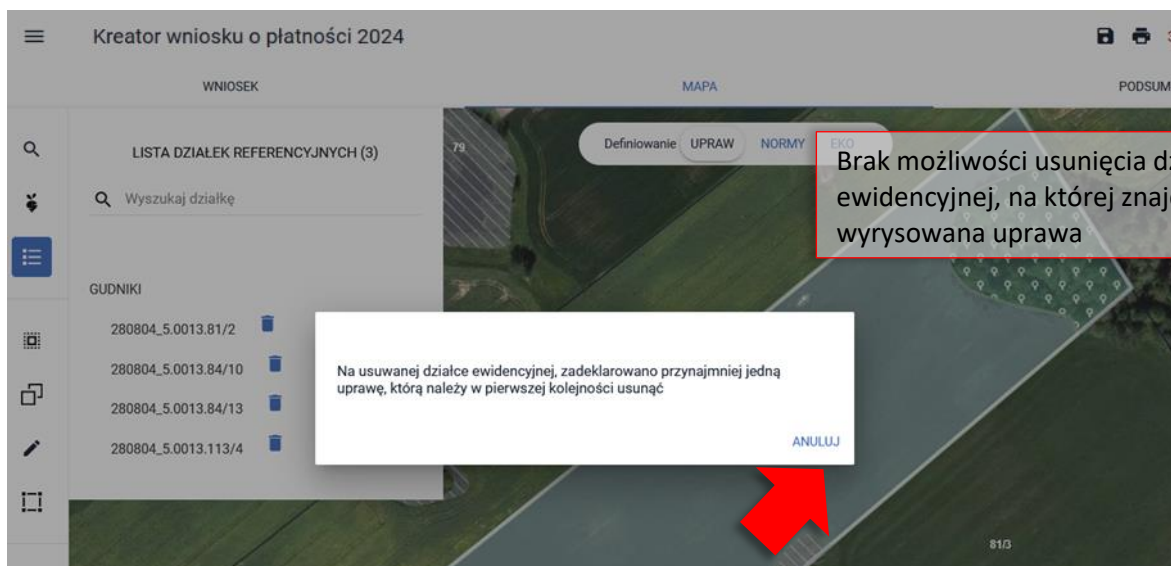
Kreator wniosku o płatności 2024

WNIOSEK | MAPA | PODSUM

LISTA DZIAŁEK REFERENCYJNYCH (3)

Wyszukaj działkę

GUDNIKI

280804_5.0013.81/2

280804_5.0013.84/10

280804_5.0013.84/13

280804_5.0013.113/4

79

Definiowanie UPRAW NORMY EKO

Brak możliwości usunięcia dz ewidencyjnej, na której znaj wyrysowana uprawa

Na usuwanej działce ewidencyjnej, zadeklarowano przynajmniej jedną uprawę, którą należy w pierwszej kolejności usunąć

ANULUJ

81/3